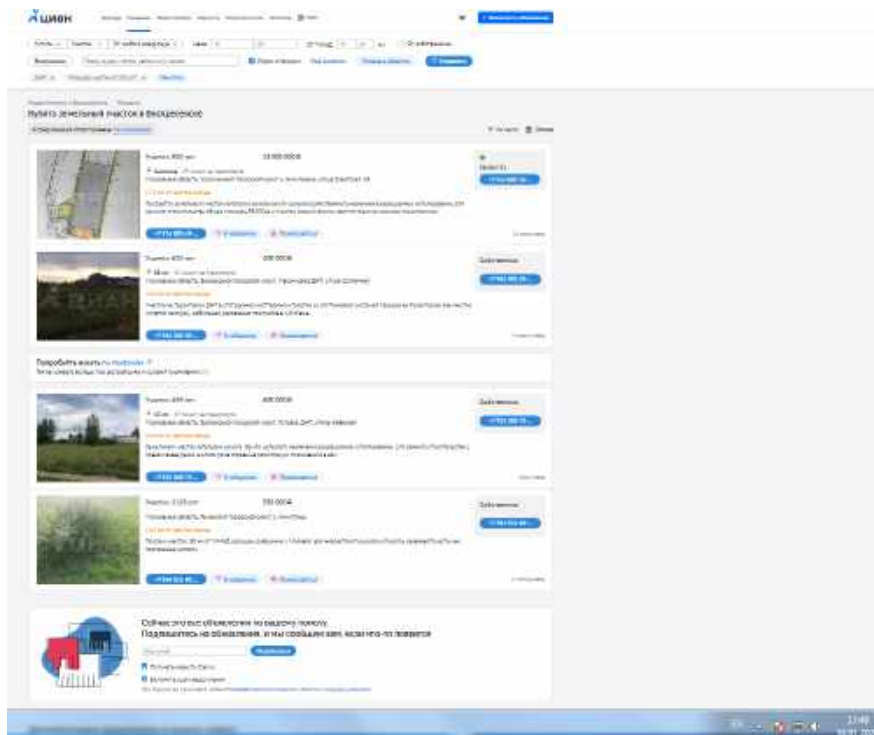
циан

Купить земельный участок в Вахрушевское

Попробуйте искать по профессии

Сейчас это все объявления по вашему поиску
Подпишитесь на обновления, и мы сообщим вам, если что-то появится

Подписаться

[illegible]

17:48